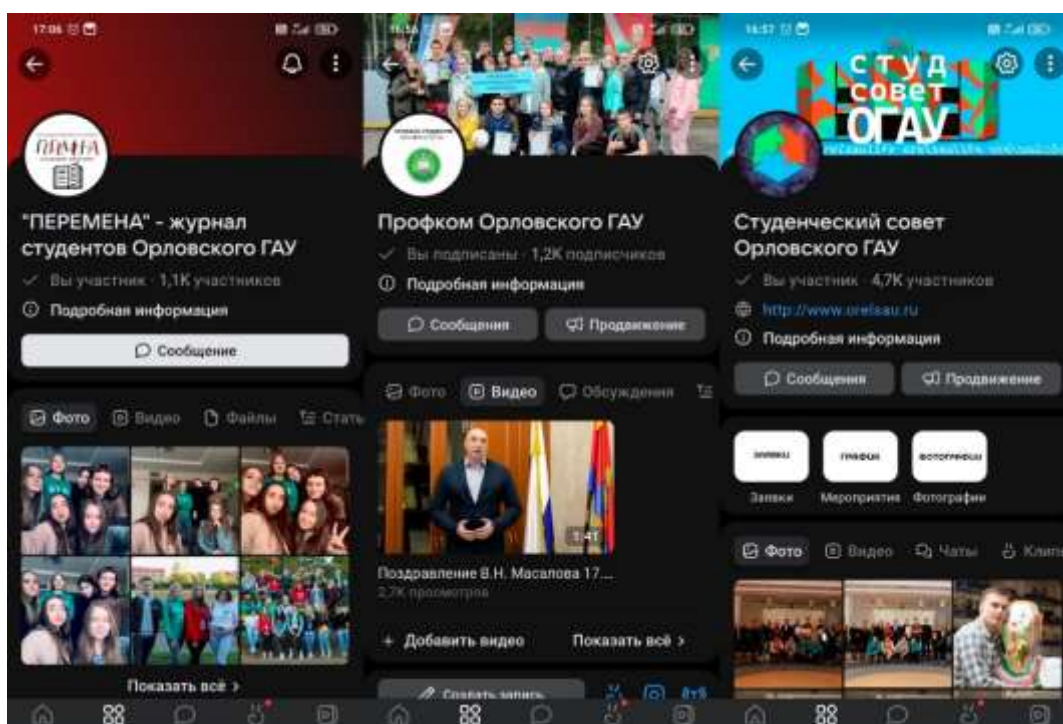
17:06

"ПЕРЕМЕНА" - журнал студентов Орловского ГАУ

Вы участник · 1,1К участников

Подробная информация

Сообщение

Фото Видео Файлы Статьи

Показать всё >

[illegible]

Профком Орловского ГАУ

Вы подписаны · 1,2К подписчиков

Подробная информация

Сообщения Продвижение

Фото Видео Обсуждения

1:41

Поздравление В.Н. Масалова 17...

2,7К просмотров

+ Добавить видео Показать всё >

Создать запись

16:57

студ совет ОГАУ

Студенческий совет Орловского ГАУ

Вы участник · 4,7К участников

http://www.orelsau.ru

Подробная информация

Сообщения Продвижение

Заявки Мероприятия Фотографии

Фото Видео Чаты Клипы